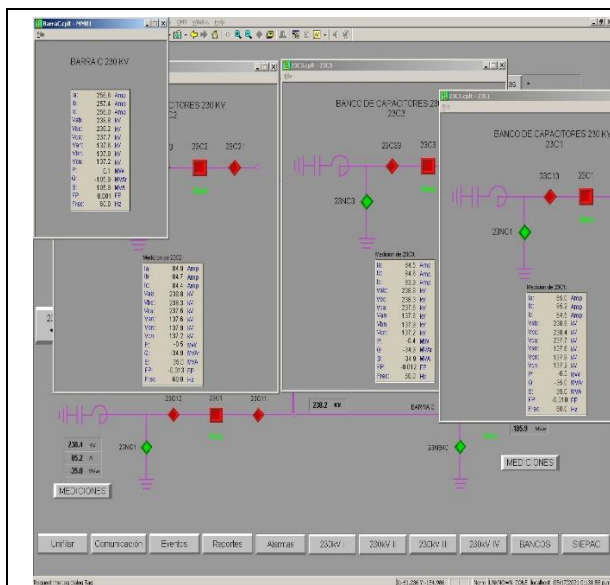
BarraCcpl - MMI01
BARRA C 230 KV

| Ia: | 256.0 | Amp |
|---|---|---|
| Ib: | 257.4 | Amp |
| Ic: | 256.0 | Amp |
| Vab: | 236.8 | kV |
| Vbc: | 236.2 | kV |
| Vca: | 237.7 | kV |
| Van: | 137.6 | kV |
| Vbn: | 137.0 | kV |
| Vcn: | 137.2 | kV |
| P: | 0.1 | MW |
| Q: | -105.9 | MVAr |
| S: | 105.9 | MVA |
| FP: | 0.001 | FP |
| Frec: | 60.0 | Hz |

BANCO DE CAPACITORES 230 KV
23C2
23C1

Mediciones de 23C2

| Ia: | 84.9 | Amp |
|---|---|---|
| Ib: | 84.7 | Amp |
| Ic: | 84.4 | Amp |
| Vab: | 238.9 | kV |
| Vbc: | 238.3 | kV |
| Vca: | 237.6 | kV |
| Van: | 137.8 | kV |
| Vbn: | 137.9 | kV |
| Vcn: | 137.2 | kV |
| P: | -0.5 | MW |
| Q: | -34.9 | MVAr |
| S: | 35.0 | MVA |
| FP: | -0.013 | FP |
| Frec: | 60.0 | Hz |

23C3cpl - 23C3
BANCO DE CAPACITORES 230 KV
23C3
23CS3
23NC3

Medidor de 23C3

| Ia: | 84.5 | Amp |
|---|---|---|
| Ib: | 84.8 | Amp |
| Ic: | 83.9 | Amp |
| Vab: | 238.8 | kV |
| Vbc: | 238.3 | kV |
| Vca: | 237.5 | kV |
| Van: | 137.8 | kV |
| Vbn: | 137.9 | kV |
| Vcn: | 137.2 | kV |
| P: | 0.4 | MW |
| Q: | -34.9 | MVAr |
| S: | 34.9 | MVA |
| FP: | -0.012 | FP |
| Frec: | 60.0 | Hz |

23C1cpl - 23C1
BANCO DE CAPACITORES 230 KV
23C1
23C13
23C1
23NC1

Medición de 23C1

| Ia: | 85.0 | Amp |
|---|---|---|
| Ib: | 85.3 | Amp |
| Ic: | 85.0 | Amp |
| Vab: | 238.6 | kV |
| Vbc: | 238.4 | kV |
| Vca: | 237.7 | kV |
| Van: | 137.8 | kV |
| Vbn: | 137.9 | kV |
| Vcn: | 137.3 | kV |
| P: | -0.2 | MW |
| Q: | -35.0 | MVAr |
| S: | 35.0 | MVA |
| FP: | -0.316 | FP |
| Frec: | 60.0 | Hz |

23C12
23C1
23C1
230.2 kV
BARRA C
23NC1
23N3C
230.4 kV
85.2 A
35.0 MW
105.9 MVAr
MEDICIONES
MEDICIONES

Unifilar | Comunicación | Eventos | Reportes | Alarmas | 230kV | 230kV I | 230kV II | 230kV IV | BANCOS | SIEPAC